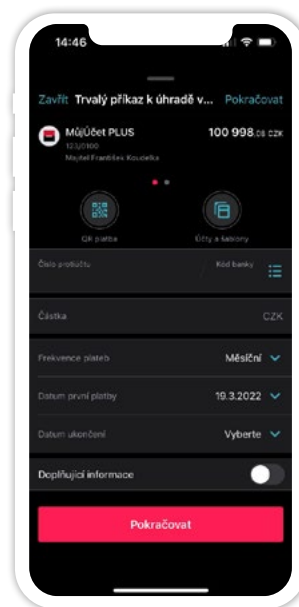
14:46

Zavřít Trvalý příkaz k úhradě v... Pokračovat

MůjÚčet PLUS
123/0100
Majitel František Koudelka

100 998.05 CZK

QR platba

Účty a šablony

Číslo protiúčtu

Kód banky

Částka

CZK

Frekvence plateb

Měsíční

Datum první platby

19.3.2022

Datum ukončení

Vyberte

Doplňující informace

Pokračovat